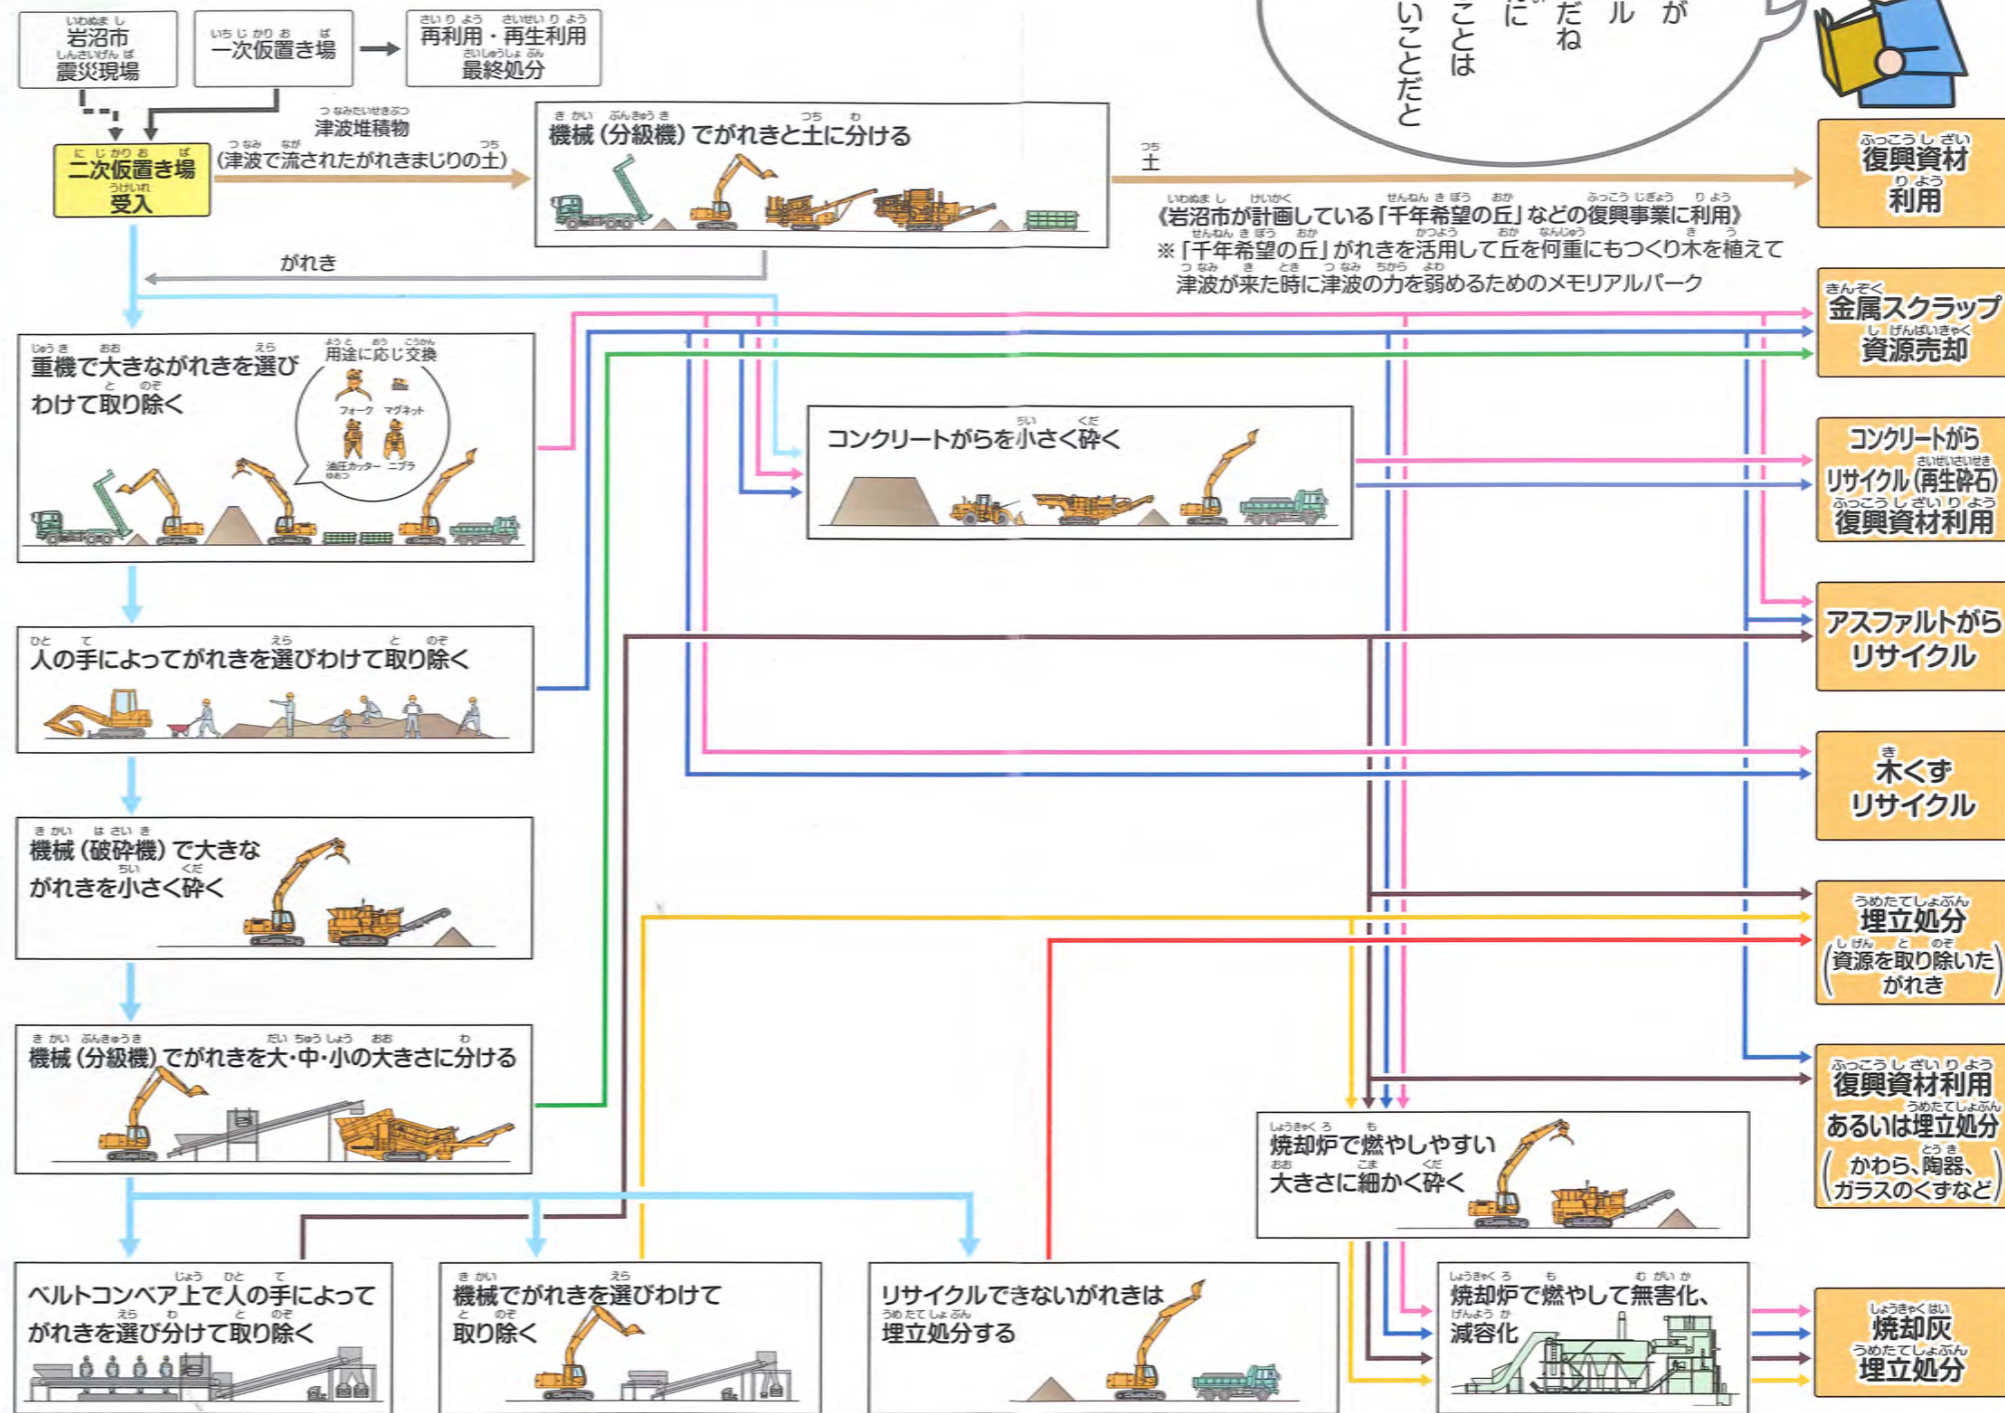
岩沼市震災現場

一次仮置き場

再利用・再生利用 最終処分

二次仮置き場 受入

津波堆積物
(津波で流されたがれきまじりの土)

機械(分級機)でがれきと土に分ける

土

《岩沼市が計画している「千年希望の丘」などの復興事業に利用》
※「千年希望の丘」がれきを活用して丘を何重にもつくり木を植えて津波が来た時に津波の力を弱めるためのメモリアルパーク

復興資材利用

がれき

ル が
だね
に
ことは
いことだと

重機で大きながれきを選びわけて取り除く

用途に応じ交換
フォーク マグネット
油圧カッター ニブラ

コンクリートがらを小さく砕く

金属スクラップ 資源売却

コンクリートがら リサイクル(再生砕石) 復興資材利用

人の手によってがれきを選びわけて取り除く

アスファルトがら リサイクル

木くず リサイクル

機械(破砕機)で大きながれきを小さく砕く

埋立処分 (資源を取り除いたがれき)

機械(分級機)でがれきを大・中・小の大きさに分ける

復興資材利用あるいは埋立処分 (かわら、陶器、ガラスのくずなど)

焼却炉で燃やしやすい大きさに細かく砕く

ベルトコンベア上で人の手によってがれきを選び分けて取り除く

機械でがれきを選びわけて取り除く

リサイクルできないがれきは埋立処分する

焼却炉で燃やして無害化、減容化

焼却灰 埋立処分